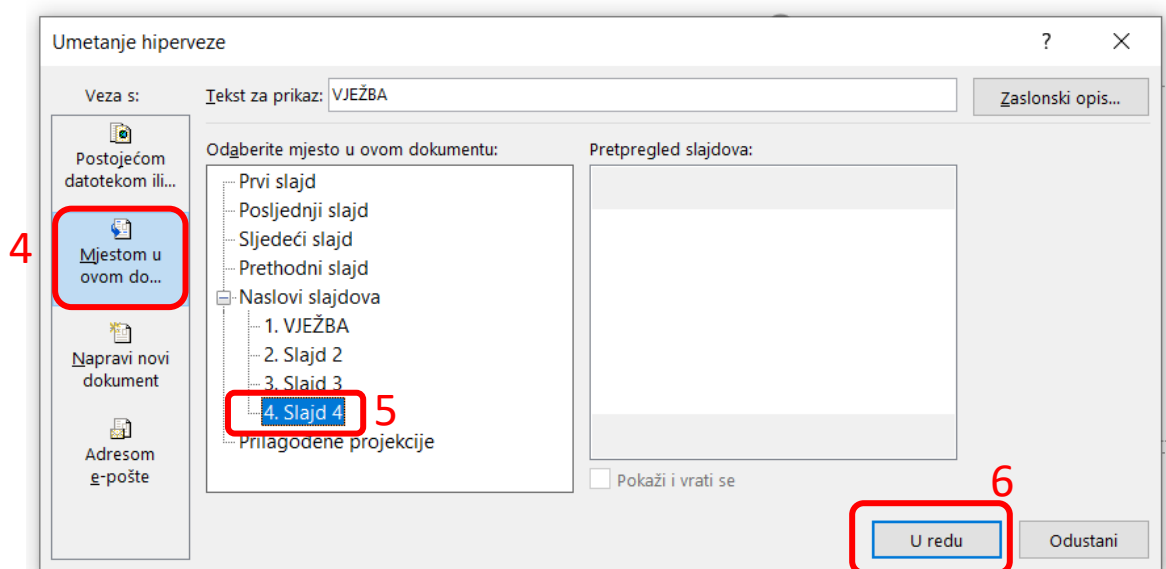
Umetanje hiperveze

?

X

Veza s:

Postojećom datotekom ili...

4

Mjestom u ovom do...

Napravi novi dokument

Adresom e-pošte

Tekst za prikaz: VJEŽBA

Zaslonski opis...

Odaberite mjesto u ovom dokumentu:

Prvi slajd
Posljednji slajd
Sljedeći slajd
Prethodni slajd
Naslovi slajdova
1. VJEŽBA
2. Slajd 2
3. Slajd 3
4. Slajd 4
Prilagođene projekcije

5

Pretpregled slajdova:

Pokaži i vrati se

6

U redu

Odustani